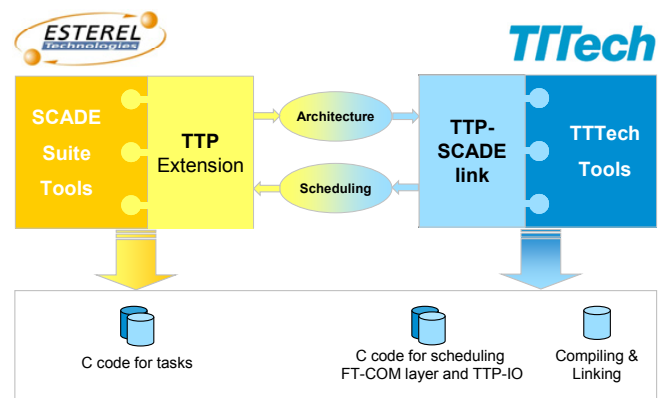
ESTEREL Technologies

TTTech

SCADE Suite Tools

TTP Extension

Architecture

Scheduling

TTP-SCADE link

TTTech Tools

C code for tasks

C code for scheduling FT-COM layer and TTP-IO

Compiling & Linking